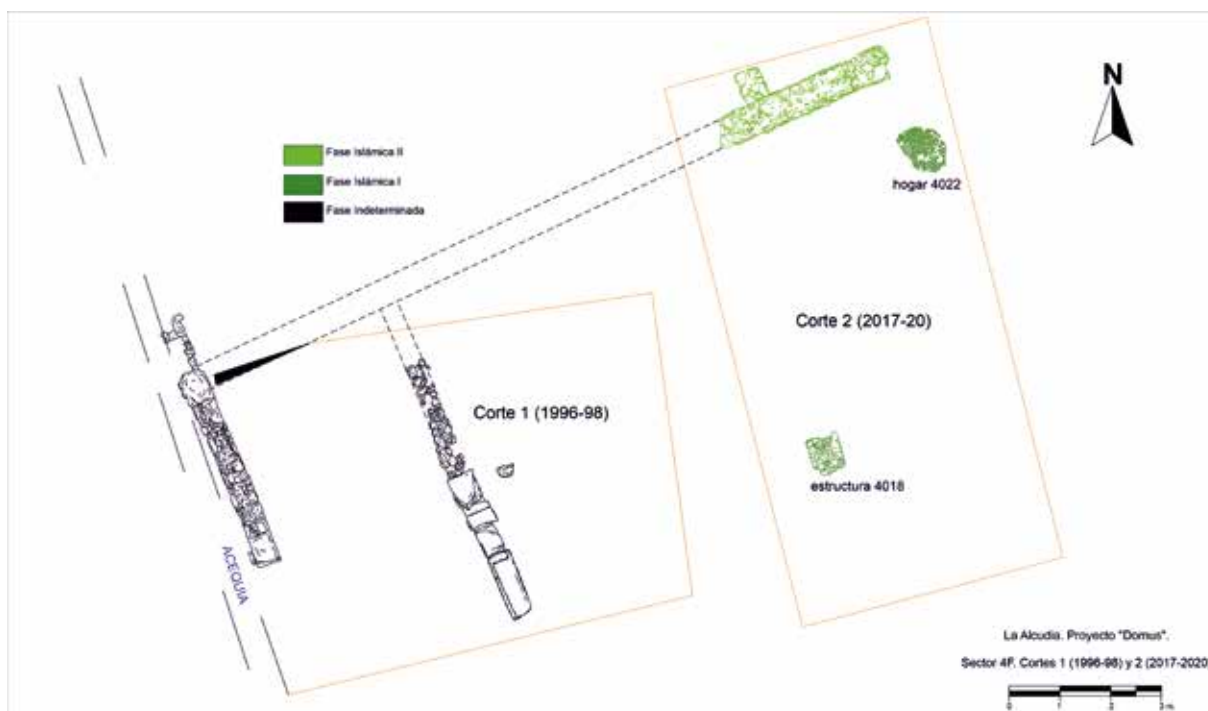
N

Fase Islámica II
Fase Islámica I
Fase Indeterminada

hogar 4022

Corte 2 (2017-20)

Corte 1 (1996-98)

estructura 4018

ACEQUIA

La Alcudia. Proyecto "Domus".
Sector 4F. Cortes 1 (1996-98) y 2 (2017-2020)

0 1 2 3 m